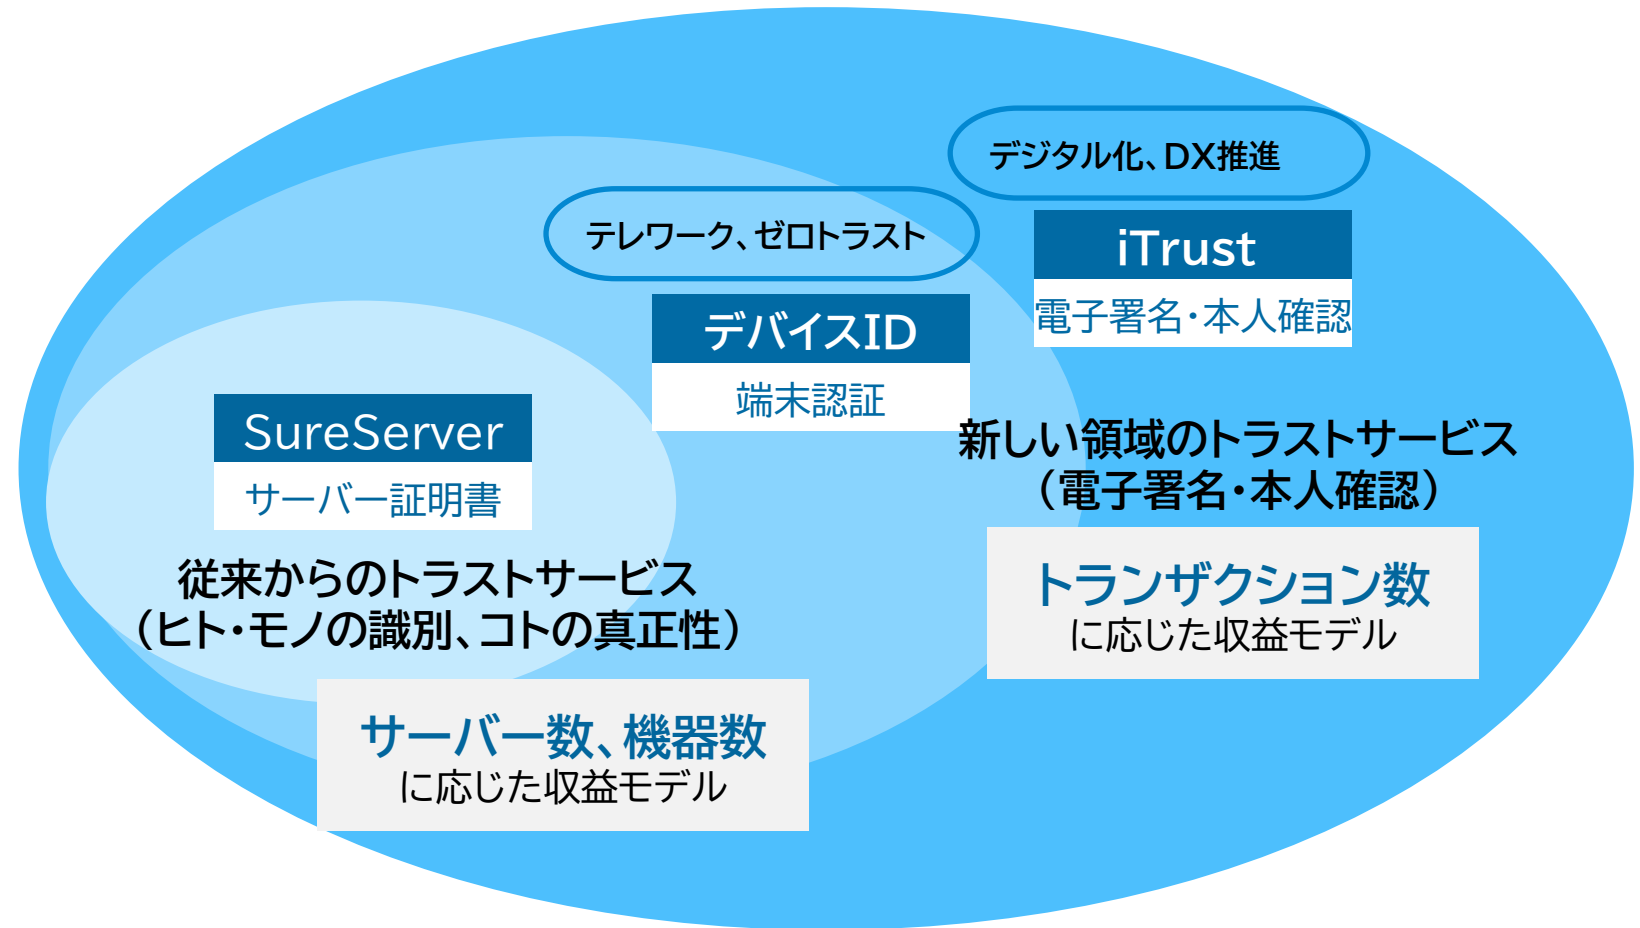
デジタル化、DX推進

テレワーク、ゼロトラスト

iTrust
電子署名･本人確認

デバイスID
端末認証

SureServer
サーバー証明書

新しい領域のトラストサービス
（電子署名･本人確認）

トランザクション数
に応じた収益モデル

従来からのトラストサービス
（ヒト･モノの識別、コトの真正性）

サーバー数、機器数
に応じた収益モデル